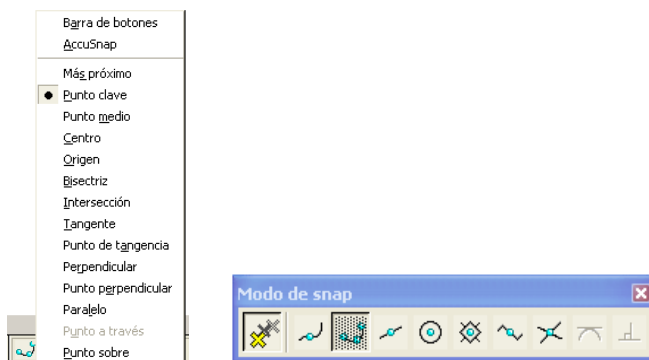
Barra de botones
AccuSnap
Más próximo
Punto clave
Punto medio
Centro
Origen
Bisectriz
Intersección
Tangente
Punto de tangencia
Perpendicular
Punto perpendicular
Paralelo
Punto a través
Punto sobre

Modo de snap